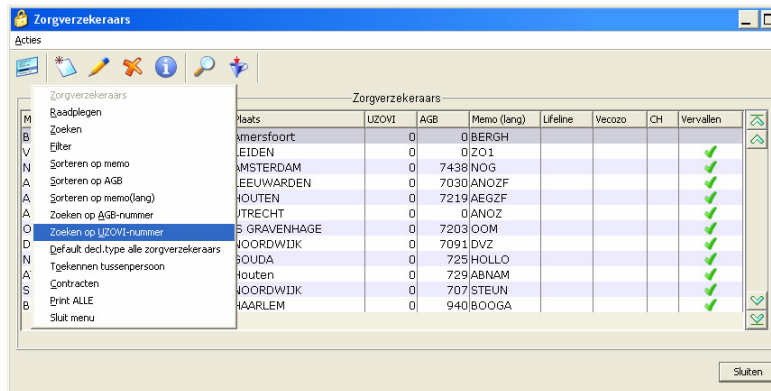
Zorgverzekeraars

Acties

Zorgverzekeraars
Raadplegen
Zoeken
Filter
Sorteren op memo
Sorteren op AGB
Sorteren op memo(lang)
Zoeken op AGB-nummer
Zoeken op UZOVI-nummer
Default decl.type alle zorgverzekeraars
Toekennen tussenpersoon
Contracten
Print ALLE
Sluit menu

Zorgverzekeraars

| M | Plaats | UZOVI | AGB | Memo (lang) | Lifeline | Vecozo | CH | Vervallen |
|---|---|---|---|---|---|---|---|---|
| B | Amersfoort | 0 | 0 | BERGH | | | | |
| V | LEIDEN | 0 | 0 | ZO1 | | | | ✔ |
| N | AMSTERDAM | 0 | 7438 | NOG | | | | ✔ |
| A | LEEUWARDEN | 0 | 7030 | ANOZF | | | | ✔ |
| A | HOUTEN | 0 | 7219 | AEGZF | | | | ✔ |
| A | UTRECHT | 0 | 0 | ANOZ | | | | ✔ |
| O | S GRAVENHAGE | 0 | 7203 | OOM | | | | ✔ |
| D | NOORDWIJK | 0 | 7091 | DVZ | | | | ✔ |
| N | GOUDA | 0 | 725 | HOLLO | | | | ✔ |
| A | Houten | 0 | 729 | ABNAM | | | | ✔ |
| S | NOORDWIJK | 0 | 707 | STEUN | | | | ✔ |
| B | HAARLEM | 0 | 940 | BOOGA | | | | ✔ |

Sluiten